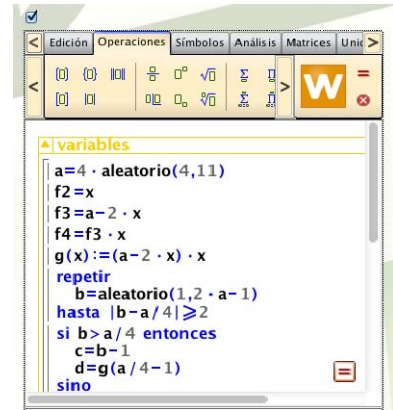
< Edición Operaciones Símbolos Análisis Matrices Unic >

variables

a=4 · aleatorio(4,11)
f2=x
f3=a−2 · x
f4=f3 · x
g(x):=(a−2 · x) · x
repetir
b=aleatorio(1,2 · a−1)
hasta |b−a/4|$\geq$2
si b>a/4 entonces
c=b−1
d=g(a/4−1)
sino